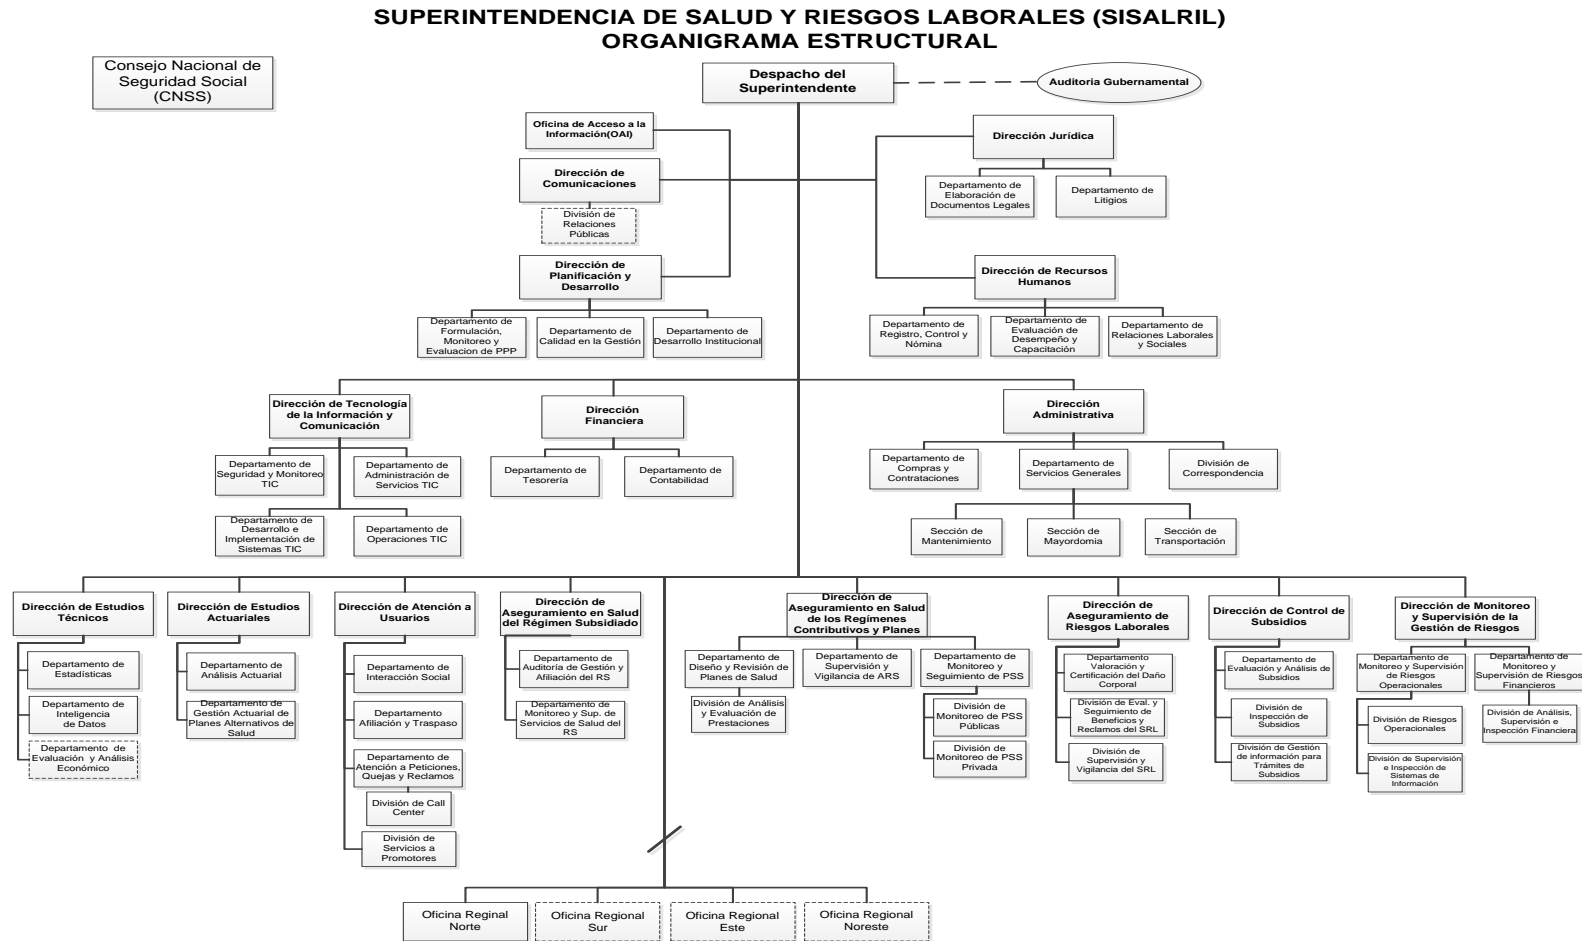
SUPERINTENDENCIA DE SALUD Y RIESGOS LABORALES (SISALRIL)
ORGANIGRAMA ESTRUCTURAL

Consejo Nacional de Seguridad Social (CNSS)

Despacho del Superintendente

Auditoria Gubernamental

Oficina de Acceso a la Información(OAI)

Dirección de Comunicaciones

División de Relaciones Públicas

Dirección de Planificación y Desarrollo

Departamento de Formulación, Monitoreo y Evaluacion de PPP

Departamento de Calidad en la Gestión

Departamento de Desarrollo Institucional

Dirección Jurídica

Departamento de Elaboración de Documentos Legales

Departamento de Litigios

Dirección de Recursos Humanos

Departamento de Registro, Control y Nómina

Departamento de Evaluación de Desempeño y Capacitación

Departamento de Relaciones Laborales y Sociales

Dirección de Tecnología de la Información y Comunicación

Departamento de Seguridad y Monitoreo TIC

Departamento de Administración de Servicios TIC

Departamento de Desarrollo e Implementación de Sistemas TIC

Departamento de Operaciones TIC

Dirección Financiera

Departamento de Tesorería

Departamento de Contabilidad

Dirección Administrativa

Departamento de Compras y Contrataciones

Departamento de Servicios Generales

División de Correspondencia

Sección de Mantenimiento

Sección de Mayordomia

Sección de Transportación

Dirección de Estudios Técnicos

Departamento de Estadísticas

Departamento de Inteligencia de Datos

Departamento de Evaluación y Análisis Económico

Dirección de Estudios Actuariales

Departamento de Análisis Actuarial

Departamento de Gestión Actuarial de Planes Alternativos de Salud

Dirección de Atención a Usuarios

Departamento de Interacción Social

Departamento Afiliación y Traspaso

Departamento de Atención a Peticiones, Quejas y Reclamos

División de Call Center

División de Servicios a Promotores

Dirección de Aseguramiento en Salud del Régimen Subsidiado

Departamento de Auditoría de Gestión y Afiliación del RS

Departamento de Monitoreo y Sup. de Servicios de Salud del RS

Dirección de Aseguramiento en Salud de los Regímenes Contributivos y Planes

Departamento de Diseño y Revisión de Planes de Salud

División de Análisis y Evaluación de Prestaciones

Departamento de Supervisión y Vigilancia de ARS

Departamento de Monitoreo y Seguimiento de PSS

División de Monitoreo de PSS Públicas

División de Monitoreo de PSS Privada

Dirección de Aseguramiento de Riesgos Laborales

Departamento Valoración y Certificación del Daño Corporal

División de Eval. y Seguimiento de Beneficios y Reclamos del SRL

División de Supervisión y Vigilancia del SRL

Dirección de Control de Subsidios

Departamento de Evaluación y Análisis de Subsidios

División de Inspección de Subsidios

División de Gestión de información para Trámites de Subsidios

Dirección de Monitoreo y Supervisión de la Gestión de Riesgos

Departamento de Monitoreo y Supervisión de Riesgos Operacionales

División de Riesgos Operacionales

División de Supervisión e Inspección de Sistemas de Información

Departamento de Monitoreo y Supervisión de Riesgos Financieros

División de Análisis, Supervisión e Inspección Financiera

Oficina Reginal Norte

Oficina Regional Sur

Oficina Regional Este

Oficina Regional Noreste